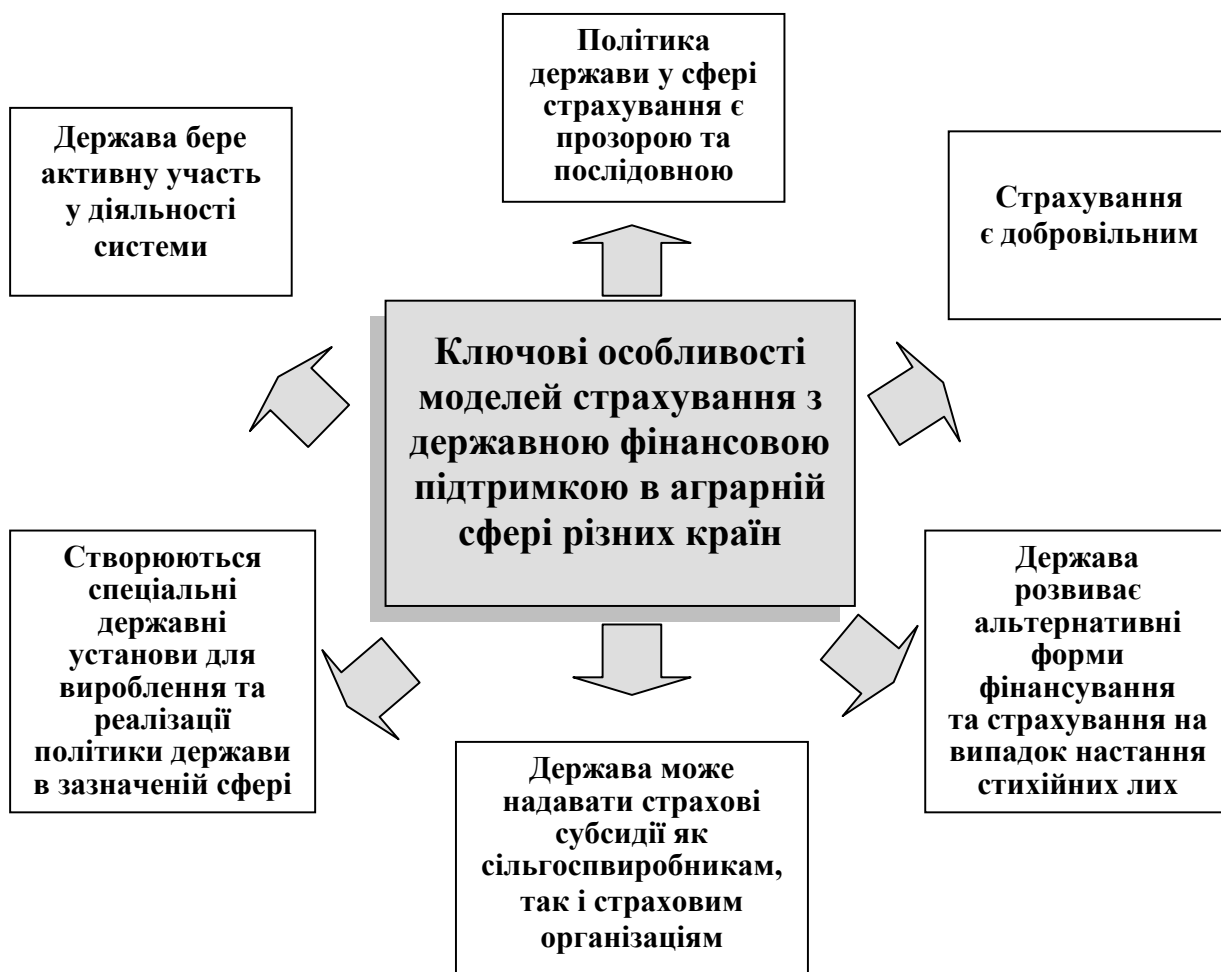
Політика держави у сфері страхування є прозорою та послідовною

Держава бере активну участь у діяльності системи

Страхування є добровільним

Ключові особливості моделей страхування з державною фінансовою підтримкою в аграрній сфері різних країн

Створюються спеціальні державні установи для вироблення та реалізації політики держави в зазначеній сфері

Держава розвиває альтернативні форми фінансування та страхування на випадок настання стихійних лих

Держава може надавати страхові субсидії як сільгоспвиробникам, так і страховим організаціям